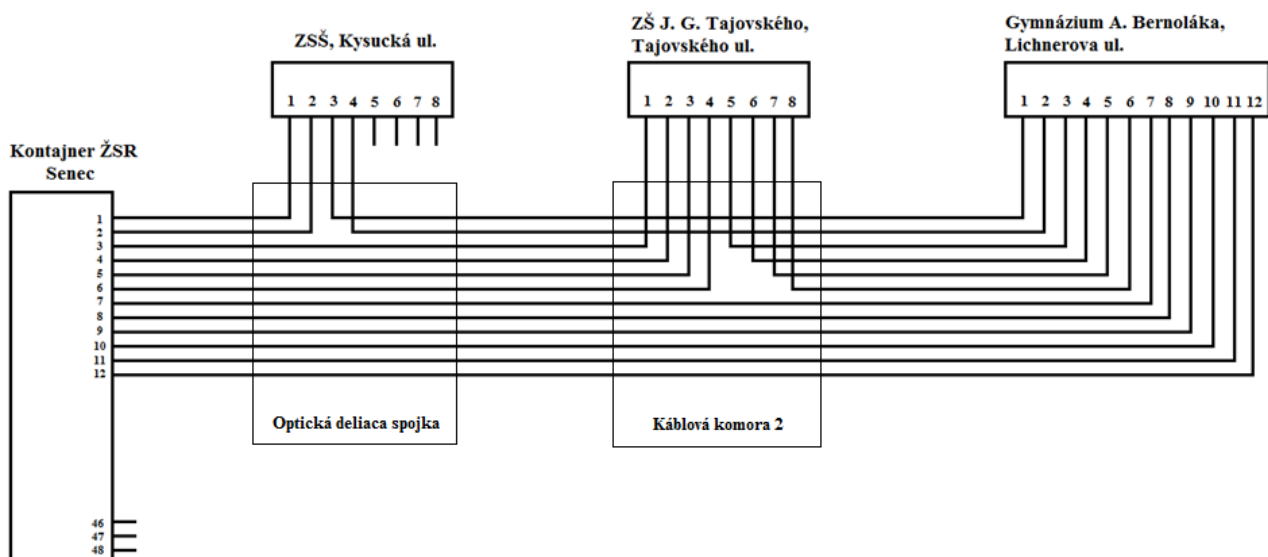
ZSŠ, Kysucká ul.

1 2 3 4 5 6 7 8

ZŠ J. G. Tajovského, Tajovského ul.

1 2 3 4 5 6 7 8

Gymnázium A. Bernoláka, Lichnerova ul.

1 2 3 4 5 6 7 8 9 10 11 12

Kontajner ŽSR Senec

1
2
3
4
5
6
7
8
9
10
11
12

Optická deliaca spojka

Káblová komora 2

46
47
48